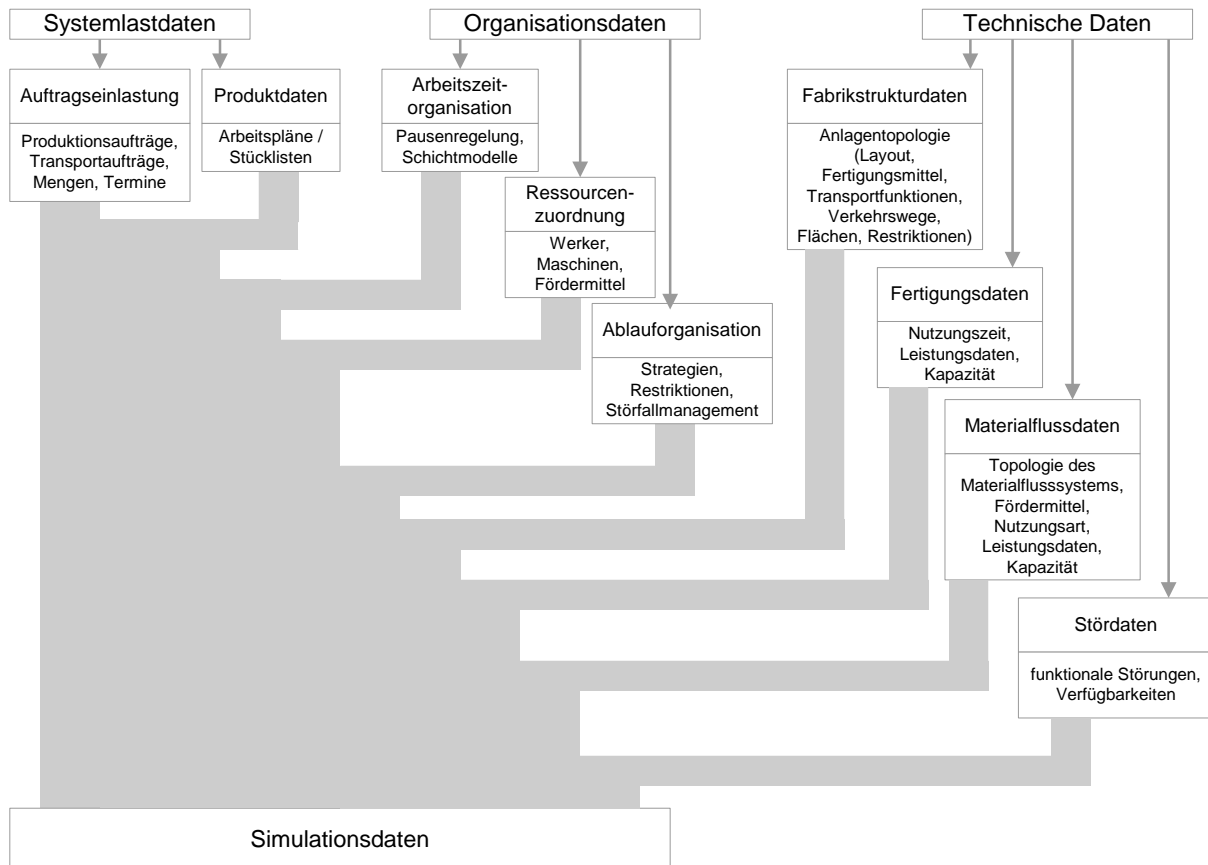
Systemlastdaten

Organisationsdaten

Technische Daten

Auftragseinlastung

Produktionsaufträge, Transportaufträge, Mengen, Termine

Produktdaten

Arbeitspläne / Stücklisten

Arbeitszeit-organisation

Pausenregelung, Schichtmodelle

Ressourcen-zuordnung

Werker, Maschinen, Fördermittel

Ablauforganisation

Strategien, Restriktionen, Störfallmanagement

Fabrikstrukturdaten

Anlagentopologie (Layout, Fertigungsmittel, Transportfunktionen, Verkehrswege, Flächen, Restriktionen)

Fertigungsdaten

Nutzungszeit, Leistungsdaten, Kapazität

Materialflussdaten

Topologie des Materialflusssystems, Fördermittel, Nutzungsart, Leistungsdaten, Kapazität

Stördaten

funktionale Störungen, Verfügbarkeiten

Simulationsdaten